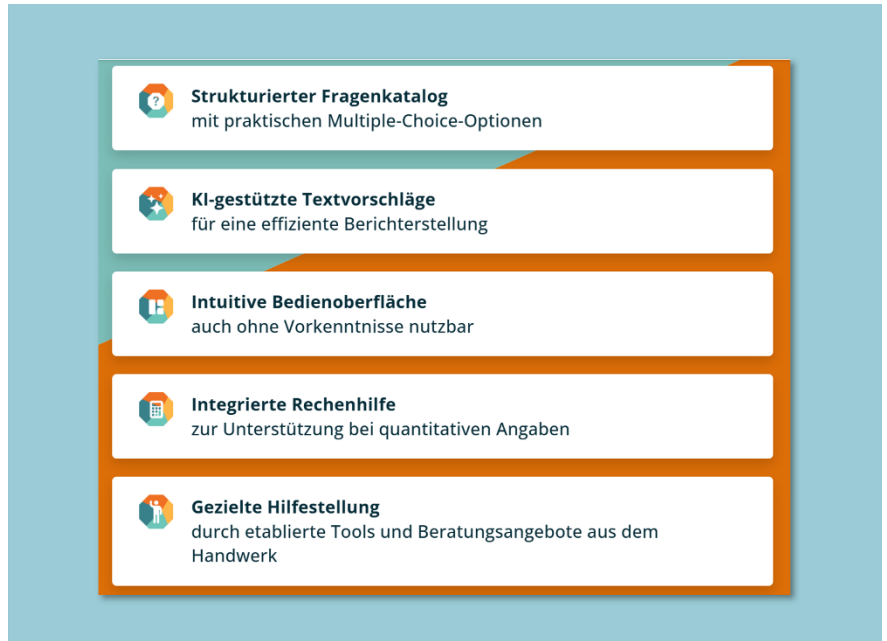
Strukturierter Fragenkatalog
mit praktischen Multiple-Choice-Optionen

KI-gestützte Textvorschläge
für eine effiziente Berichterstellung

Intuitive Bedienoberfläche
auch ohne Vorkenntnisse nutzbar

Integrierte Rechenhilfe
zur Unterstützung bei quantitativen Angaben

Gezielte Hilfestellung
durch etablierte Tools und Beratungsangebote aus dem Handwerk